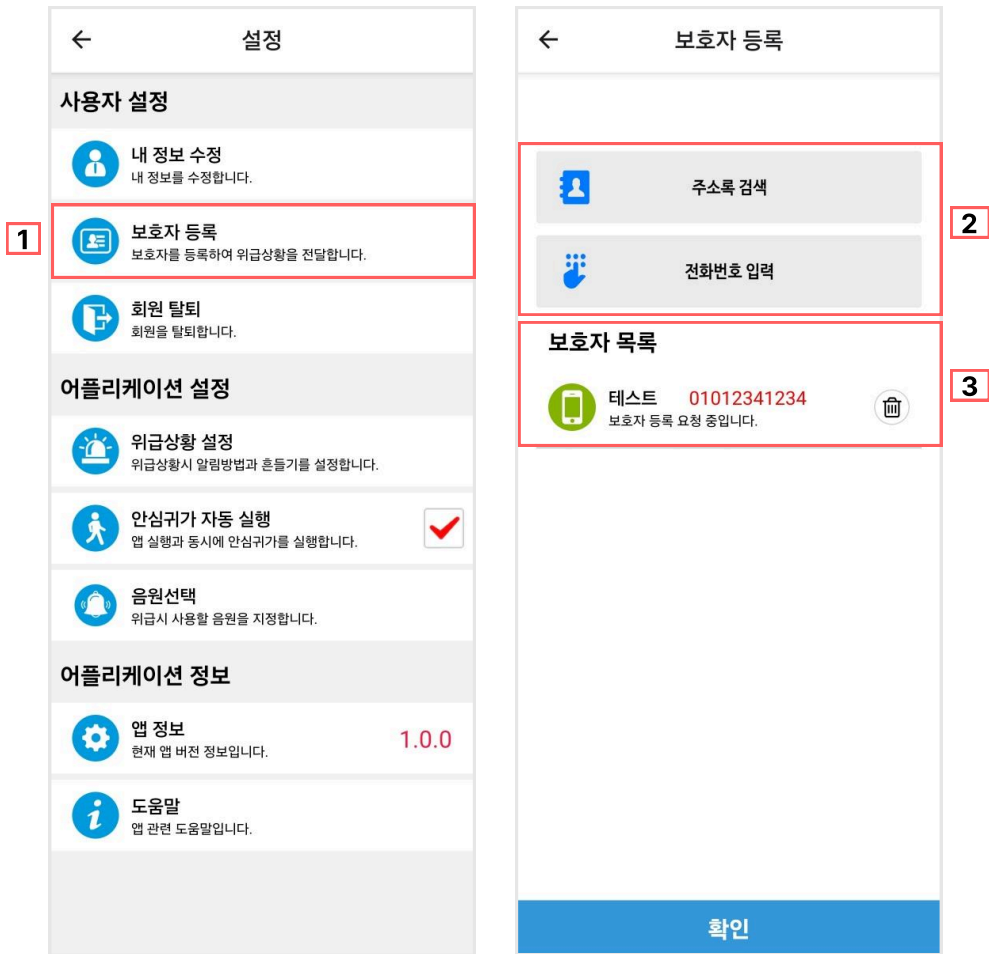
←
설정

사용자 설정

내 정보 수정
내 정보를 수정합니다.

1

보호자 등록
보호자를 등록하여 위급상황을 전달합니다.

회원 탈퇴
회원을 탈퇴합니다.

어플리케이션 설정

위급상황 설정
위급상황시 알림방법과 흔들기를 설정합니다.

안심귀가 자동 실행
앱 실행과 동시에 안심귀가를 실행합니다.

음원선택
위급시 사용할 음원을 지정합니다.

어플리케이션 정보

앱 정보
현재 앱 버전 정보입니다.
1.0.0

도움말
앱 관련 도움말입니다.

←
보호자 등록

주소록 검색

전화번호 입력

2

보호자 목록

3

테스트 01012341234
보호자 등록 요청 중입니다.

확인